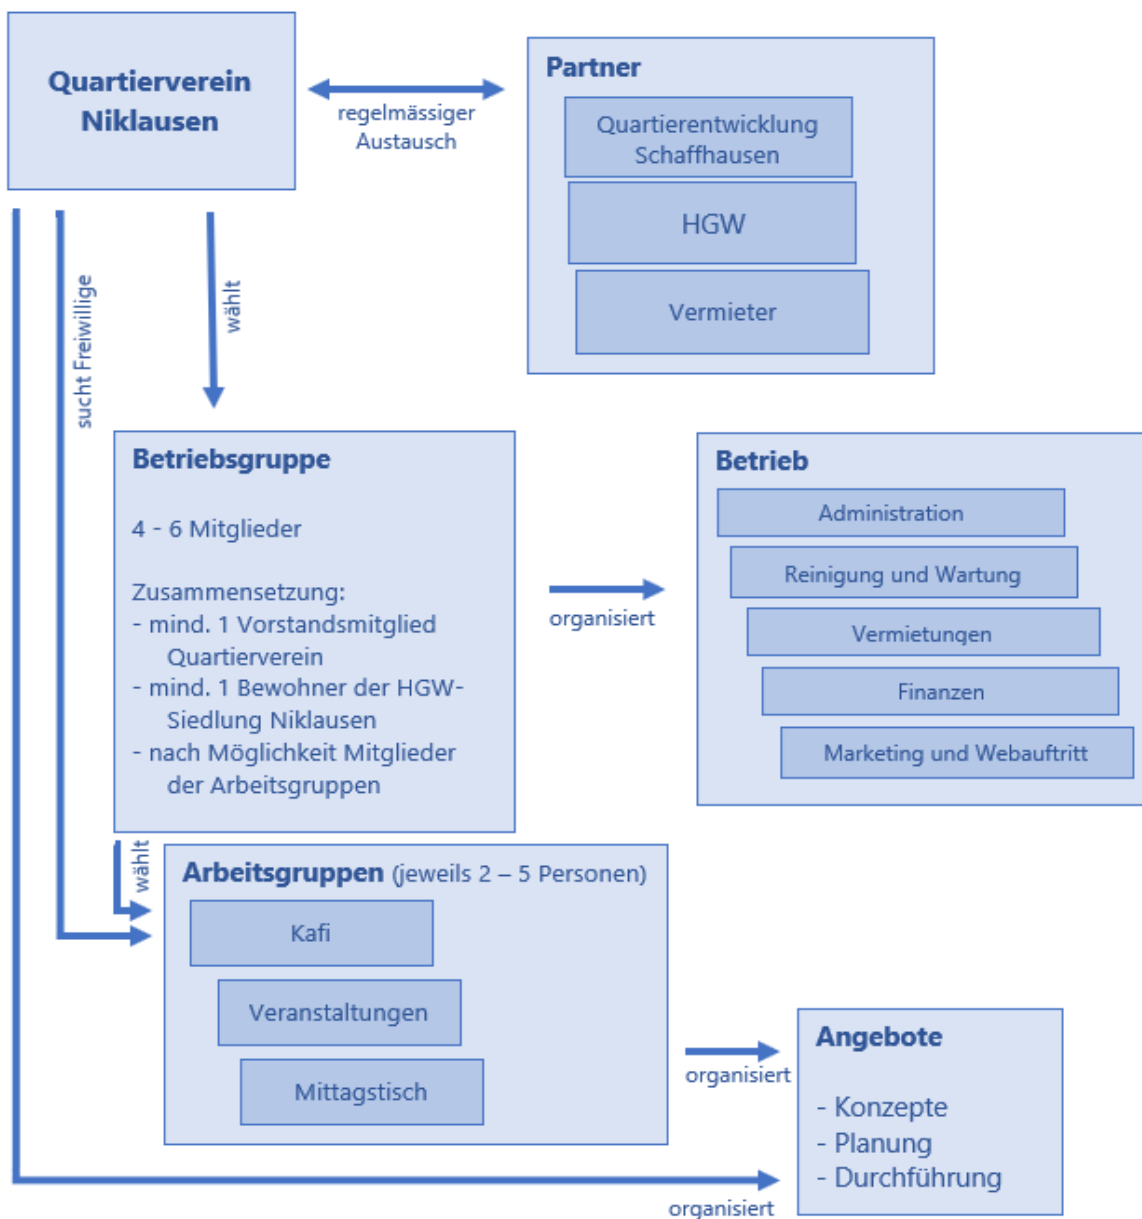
Quartierverein Niklausen

regelmässiger Austausch

Partner

Quartierentwicklung Schaffhausen

HGW

Vermieter

sucht Freiwillige

wählt

Betriebsgruppe

4 - 6 Mitglieder

Zusammensetzung:
- mind. 1 Vorstandsmitglied Quartierverein
- mind. 1 Bewohner der HGW-Siedlung Niklausen
- nach Möglichkeit Mitglieder der Arbeitsgruppen

organisiert

Betrieb

Administration

Reinigung und Wartung

Vermietungen

Finanzen

Marketing und Webauftritt

wählt

Arbeitsgruppen (jeweils 2 – 5 Personen)

Kafi

Veranstaltungen

Mittagstisch

organisiert

Angebote

- Konzepte
- Planung
- Durchführung

organisiert